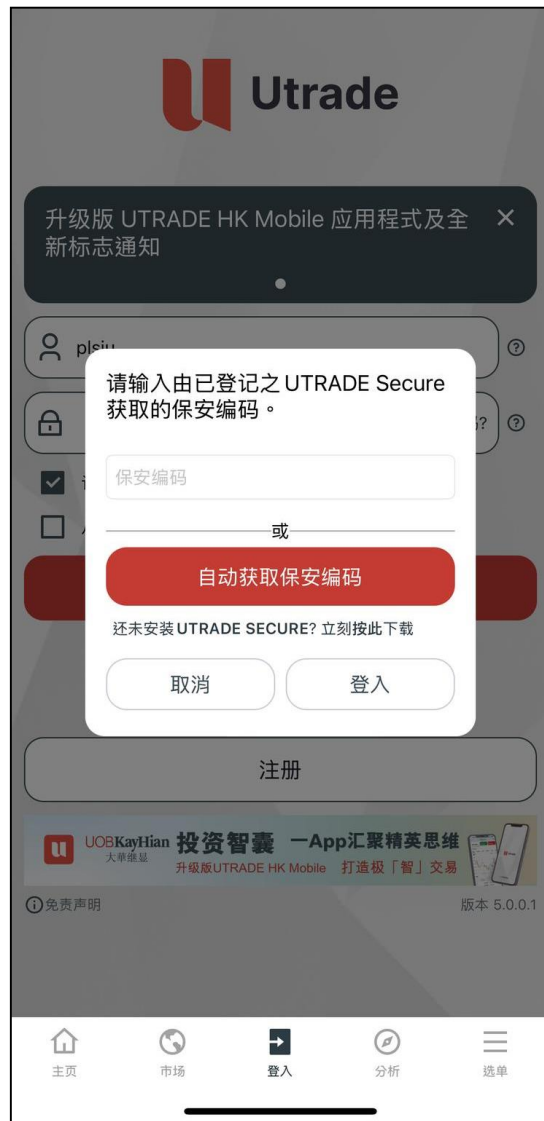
Utrade

升级版 UTRADE HK Mobile 应用程式及全新标志通知 ✕

plsiu

?

请输入由已登记之 UTRADE Secure 获取的保安编码。

保安编码

或

自动获取保安编码

还未安装 UTRADE SECURE? 立刻按此下载

取消

登入

注册

UOBKayHian 大华继显 投资智囊 一App汇聚精英思维 升级版UTRADE HK Mobile 打造极「智」交易

ⓘ免责声明

版本 5.0.0.1

主页

市场

登入

分析

选单